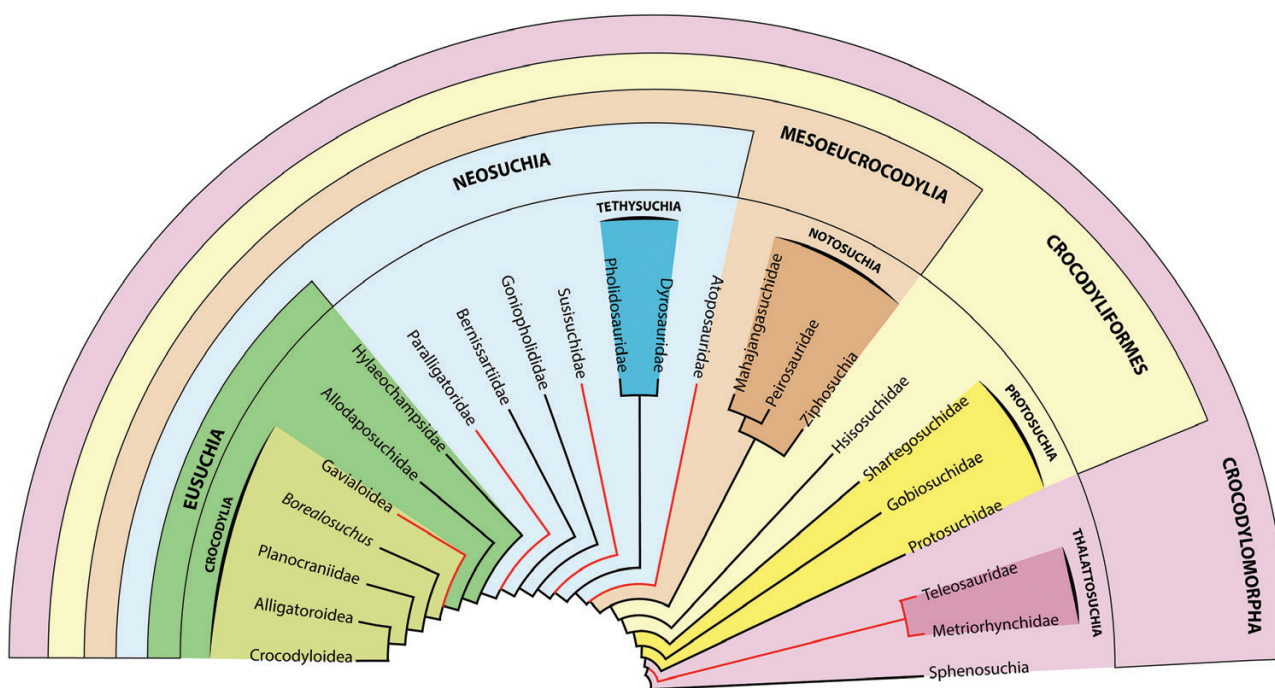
NEOSUCHIA

MESOEUCROCODYLIA

CROCODYLIFORMES

CROCODYLOMORPHA

TETHYSUCHIA

NOTOSUCHIA

PROTOSUCHIA

THALATTOSUCHIA

EUSUCHIA

CROCODYLIA

Hylaeochampsidae
Allodaposuchidae
Gavialoidea
*Borealosuchus*
Planocraniidae
Alligatoroidea
Crocodyloidea
Paralligatoridae
Bernissartiidae
Goniopholididae
Susisuchidae
Pholidosauridae
Dyrosauridae
Atoposauridae
Mahajangasuchidae
Peirosauridae
Ziphosuchia
Hsisosuchidae
Shartegosuchidae
Gobiosuchidae
Protosuchidae
Teleosauridae
Metriorhynchidae
Sphenosuchia